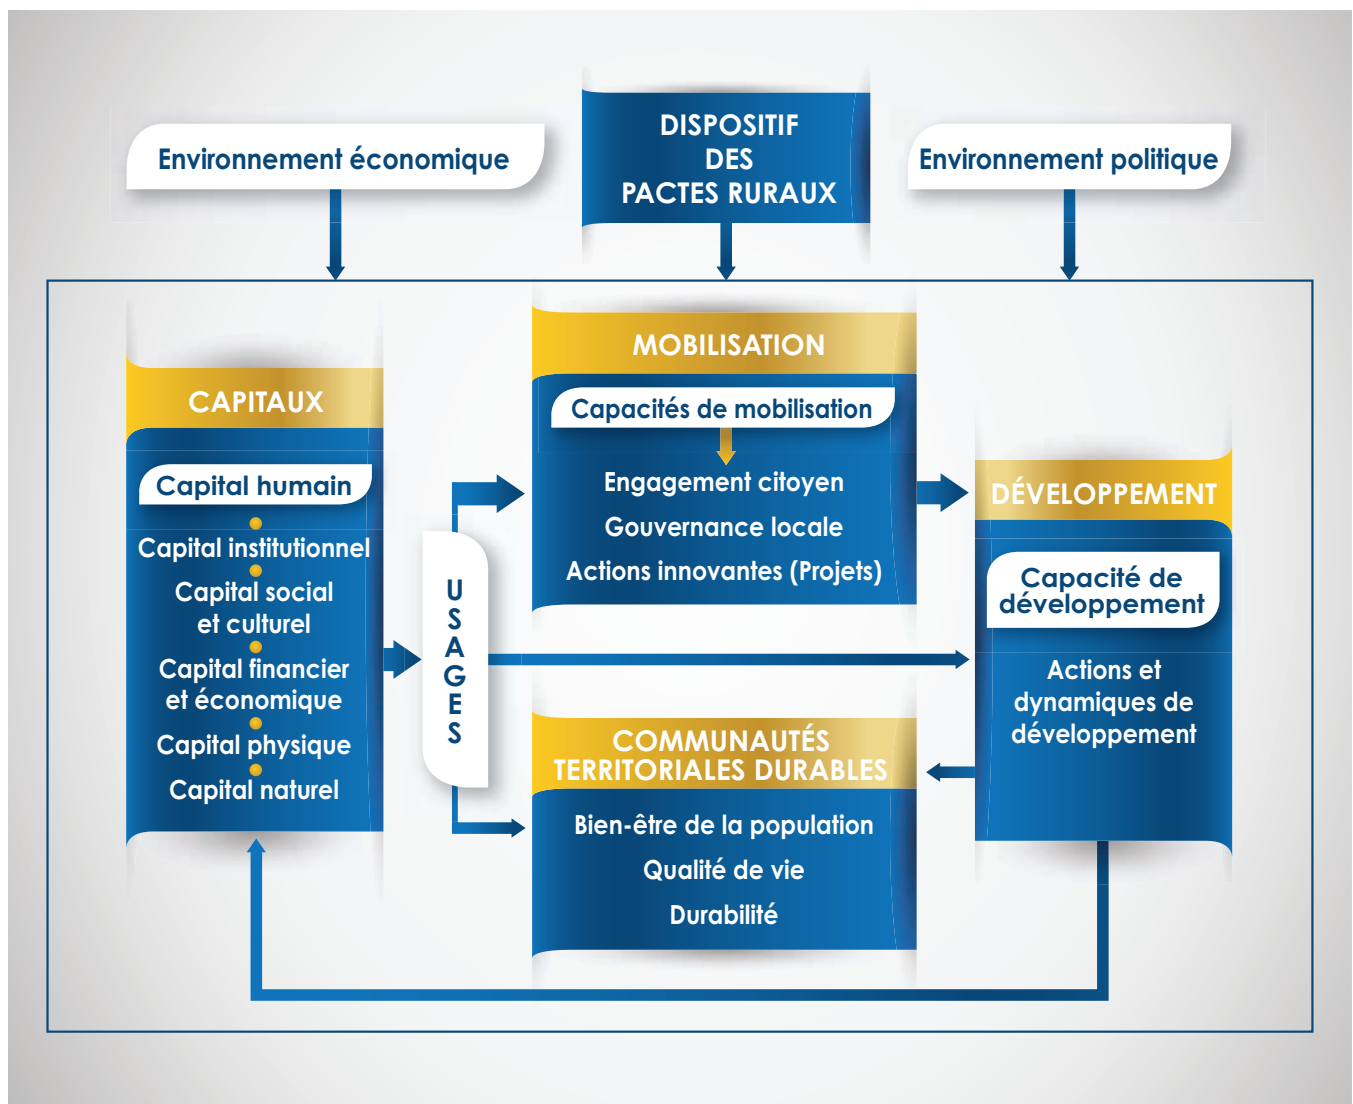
Environnement économique

DISPOSITIF DES PACTES RURAUX

Environnement politique

CAPITAUX

Capital humain

Capital institutionnel

Capital social et culturel

Capital financier et économique

Capital physique

Capital naturel

USAGES

MOBILISATION

Capacités de mobilisation

Engagement citoyen

Gouvernance locale

Actions innovantes (Projets)

DÉVELOPPEMENT

Capacité de développement

Actions et dynamiques de développement

COMMUNAUTÉS TERRITORIALES DURABLES

Bien-être de la population

Qualité de vie

Durabilité